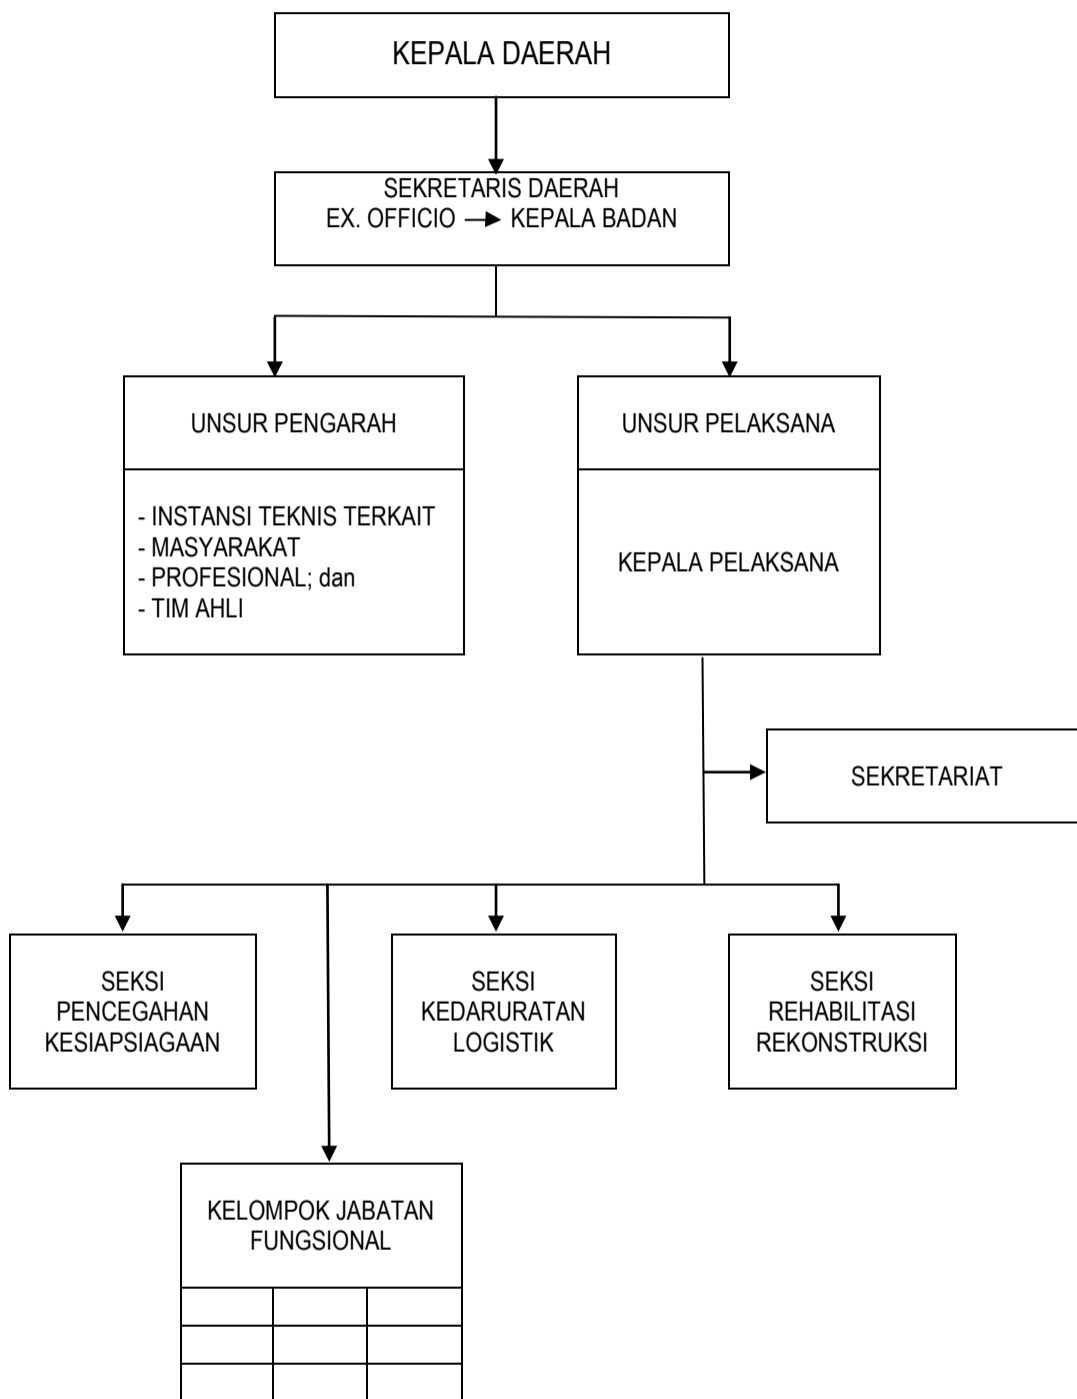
KEPALA DAERAH

SEKRETARIS DAERAH
EX. OFFICIO → KEPALA BADAN

UNSUR PENGARAH

- INSTANSI TEKNIS TERKAIT
- MASYARAKAT
- PROFESIONAL; dan
- TIM AHLI

UNSUR PELAKSANA

KEPALA PELAKSANA

SEKRETARIAT

SEKSI PENCEGAHAN KESIAPSIAGAAN

SEKSI KEDARURATAN LOGISTIK

SEKSI REHABILITASI REKONSTRUKSI

KELOMPOK JABATAN FUNGSIONAL